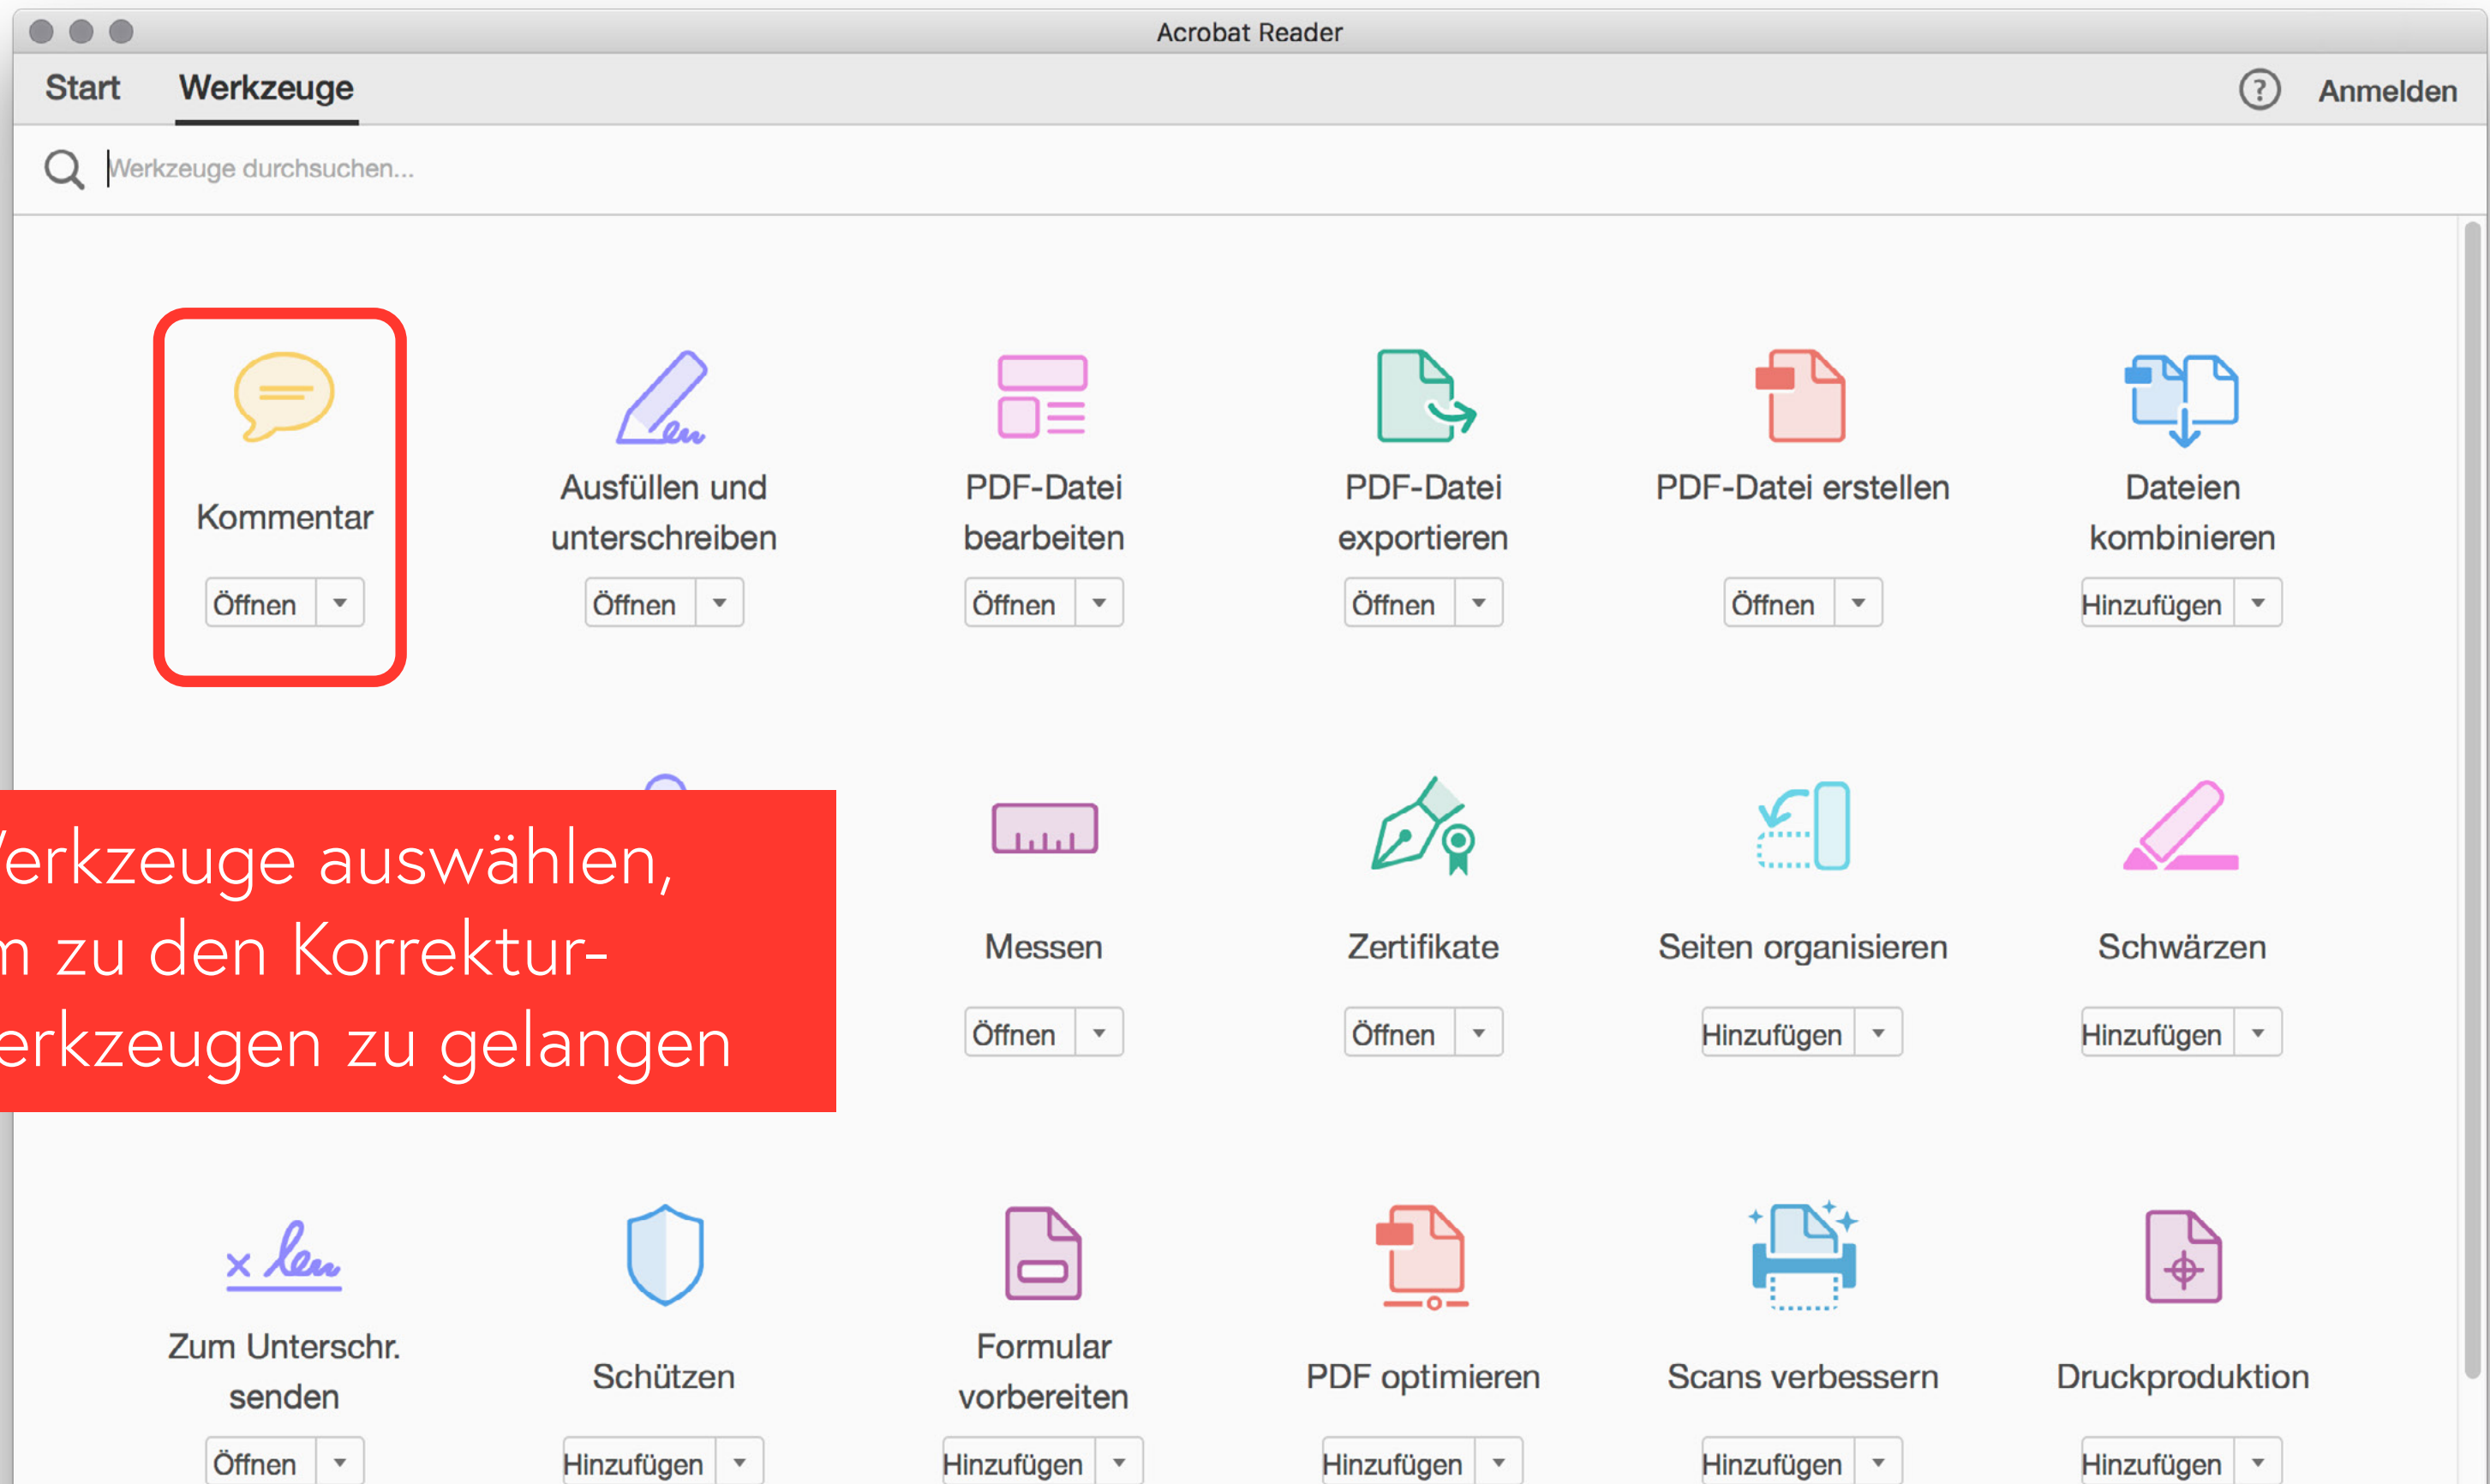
Acrobat Reader

Start Werkzeuge

Anmelden

Werkzeuge durchsuchen...

Kommentar
Öffnen

Ausfüllen und unterschreiben
Öffnen

PDF-Datei bearbeiten
Öffnen

PDF-Datei exportieren
Öffnen

PDF-Datei erstellen
Öffnen

Dateien kombinieren
Hinzufügen

erkzeuge auswählen,
m zu den Korrektur-
erkzeugen zu gelangen

Messen
Öffnen

Zertifikate
Öffnen

Seiten organisieren
Hinzufügen

Schwärzen
Hinzufügen

Zum Unterschr. senden
Öffnen

Schützen
Hinzufügen

Formular vorbereiten
Hinzufügen

PDF optimieren
Hinzufügen

Scans verbessern
Hinzufügen

Druckproduktion
Hinzufügen